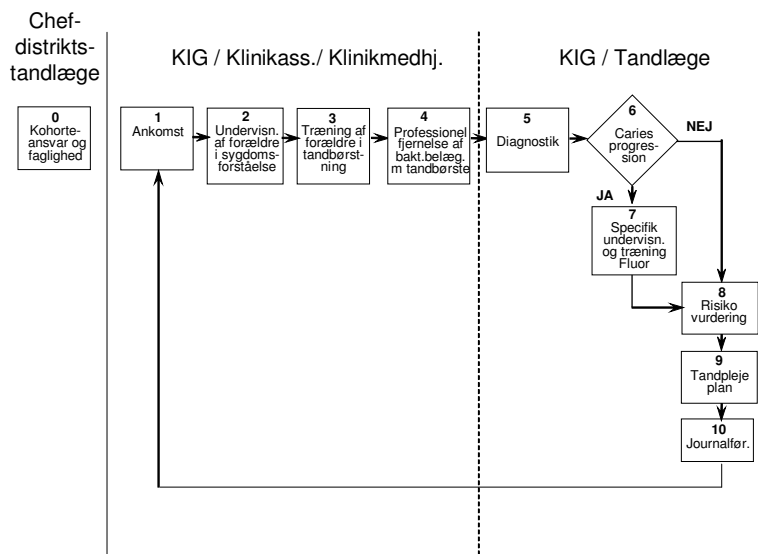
Chef-distrikts-tandlæge

KIG / Klinikass./ Klinikmedhj.

KIG / Tandlæge

0
Kohorte-ansvar og faglighed

1
Ankomst

2
Undervisn. af forældre i sygdoms-forståelse

3
Træning af forældre i tandbørst-ning

4
Professionel fjernelse af bakt.belæg. m tandbørste

5
Diagnostik

6
Caries progres-sion

NEJ

JA

7
Specifik undervisn. og træning Fluor

8
Risiko vurdering

9
Tandpleje plan

10
Journalfør.